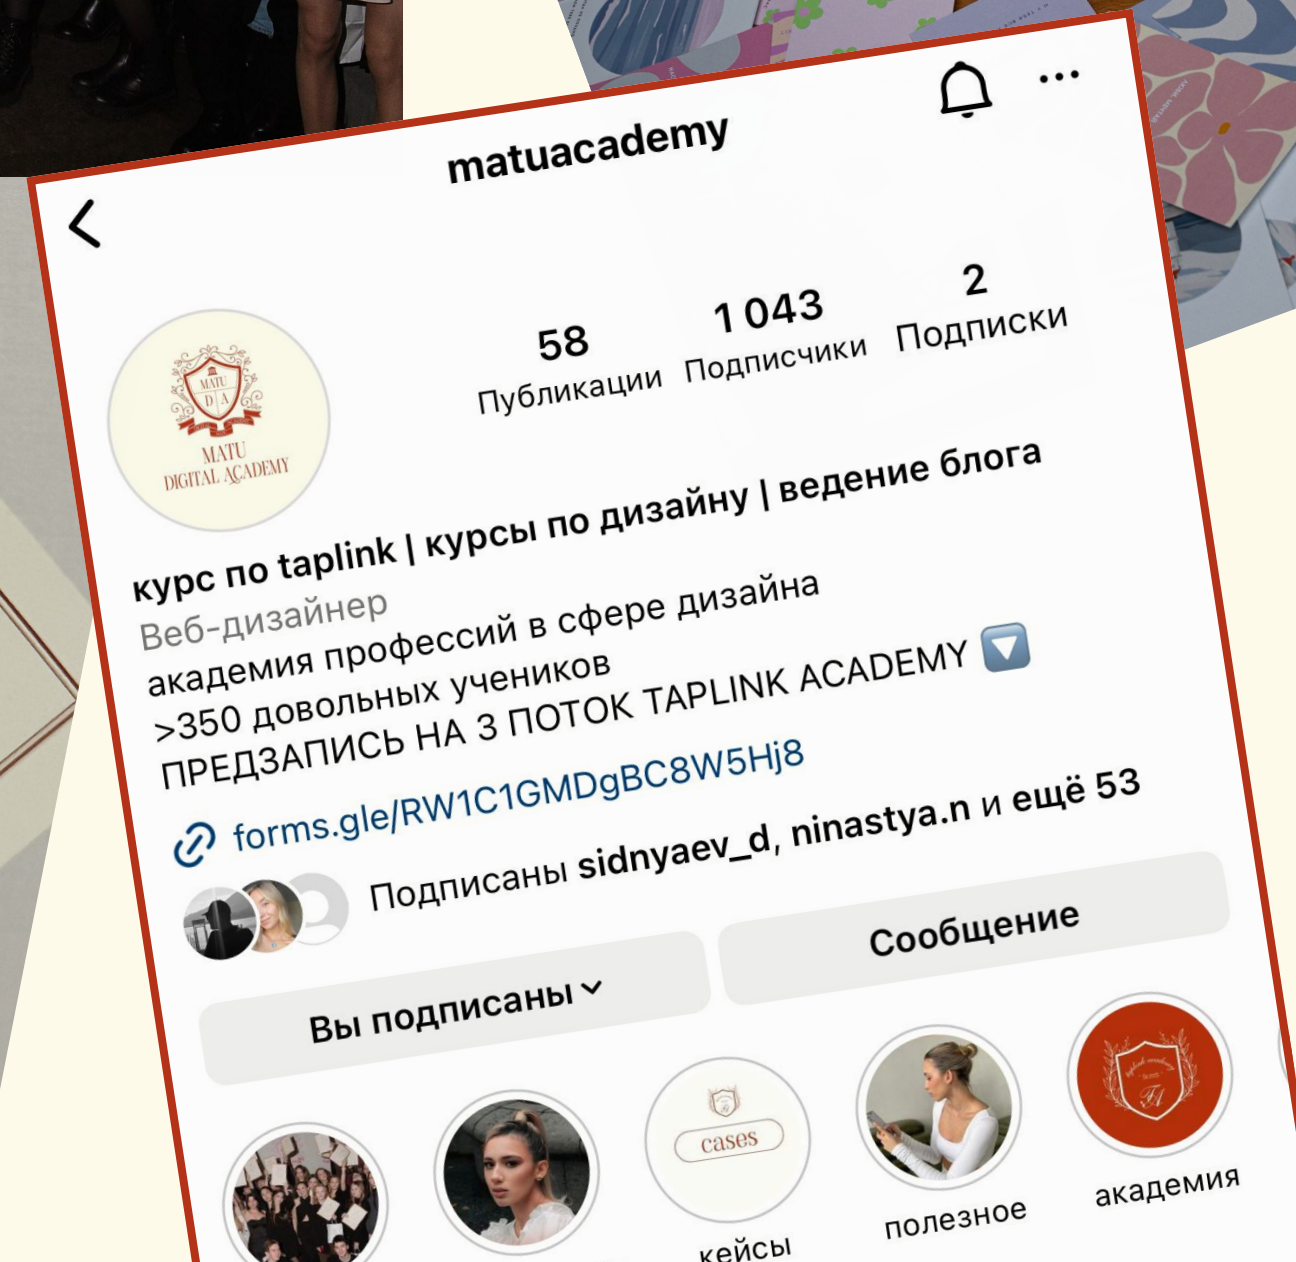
matuacademy

58
Публикации

1 043
Подписчики

2
Подписки

MATU
D A
MATU
DIGITAL ACADEMY

курс по taplink | курсы по дизайну | ведение блога
Веб-дизайнер
академия профессий в сфере дизайна
>350 довольных учеников
ПРЕДЗАПИСЬ НА 3 ПОТОК TAPLINK ACADEMY 🔽
forms.gle/RW1C1GMDgBC8W5Hj8

Подписаны sidnyaev_d, ninastya.n и ещё 53

Вы подписаны
Сообщение

cases
кейсы
полезное
академия